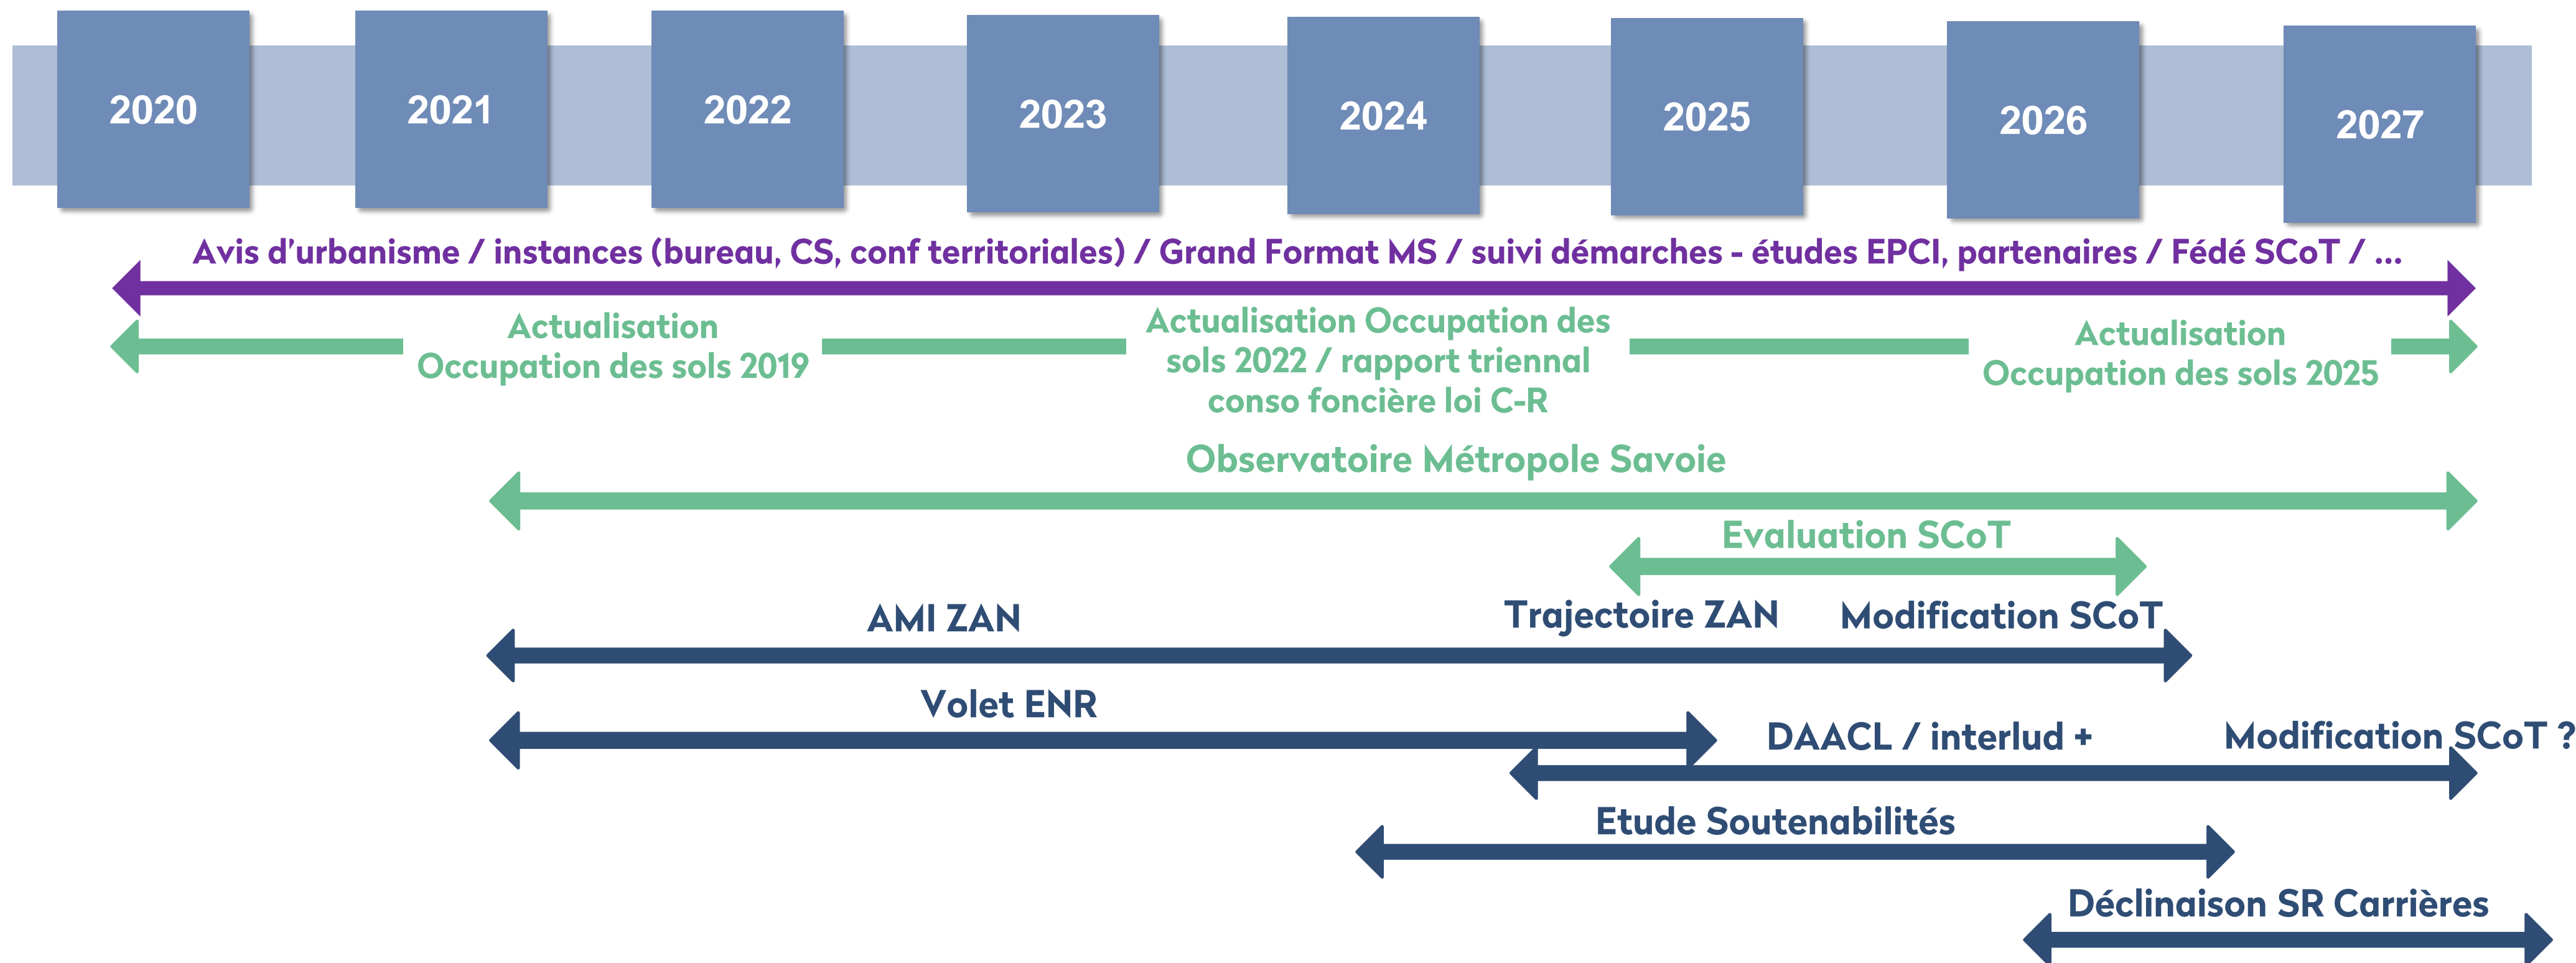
2020 2021 2022 2023 2024 2025 2026 2027

Avis d'urbanisme / instances (bureau, CS, conf territoriales) / Grand Format MS / suivi démarches - études EPCI, partenaires / Fédé SCoT / ...

Actualisation Occupation des sols 2019

Actualisation Occupation des sols 2022 / rapport triennal conso foncière loi C-R

Actualisation Occupation des sols 2025

Observatoire Métropole Savoie

Evaluation SCoT

AMI ZAN

Trajectoire ZAN

Modification SCoT

Volet ENR

DAACL / interlud +

Modification SCoT ?

Etude Soutenabilités

Déclinaison SR Carrières